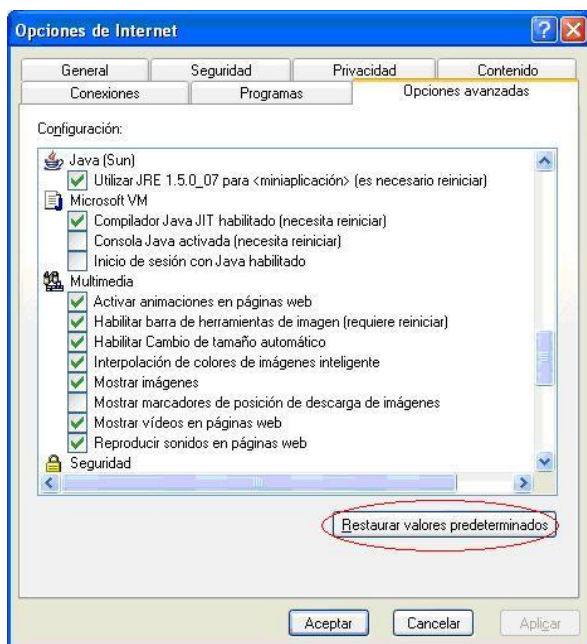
Opciones de Internet

General
Seguridad
Privacidad
Contenido
Conexiones
Programas
Opciones avanzadas

Configuración:

Java (Sun)
Utilizar JRE 1.5.0_07 para <miniaplicación> (es necesario reiniciar)
Microsoft VM
Compilador Java JIT habilitado (necesita reiniciar)
Consola Java activada (necesita reiniciar)
Inicio de sesión con Java habilitado
Multimedia
Activar animaciones en páginas web
Habilitar barra de herramientas de imagen (requiere reiniciar)
Habilitar Cambio de tamaño automático
Interpolación de colores de imágenes inteligente
Mostrar imágenes
Mostrar marcadores de posición de descarga de imágenes
Mostrar vídeos en páginas web
Reproducir sonidos en páginas web
Seguridad

Restaurar valores predeterminados

Aceptar
Cancelar
Aplicar